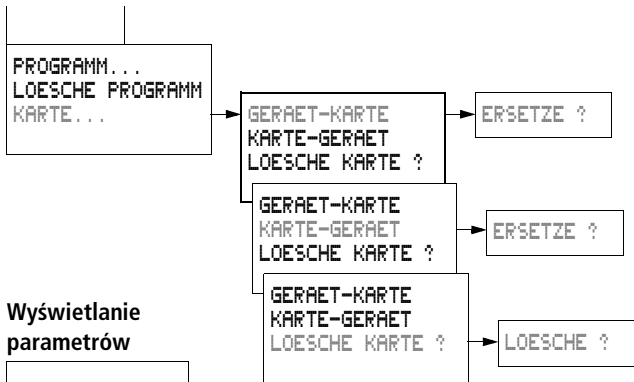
PROGRAMM...
LOESCHE PROGRAMM
KARTE...

GERAET-KARTE
KARTE-GERAET
LOESCHE KARTE ?

ERSETZE ?

GERAET-KARTE
KARTE-GERAET
LOESCHE KARTE ?

ERSETZE ?

GERAET-KARTE
KARTE-GERAET
LOESCHE KARTE ?

LOESCHE ?

Wyświetlanie parametrów